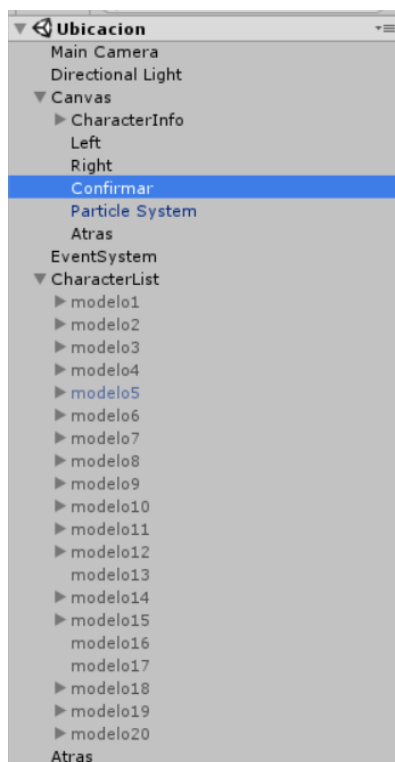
Ubicacion
Main Camera
Directional Light
Canvas
CharacterInfo
Left
Right
Confirmar
Particle System
Atras
EventSystem
CharacterList
modelo1
modelo2
modelo3
modelo4
modelo5
modelo6
modelo7
modelo8
modelo9
modelo10
modelo11
modelo12
modelo13
modelo14
modelo15
modelo16
modelo17
modelo18
modelo19
modelo20
Atras